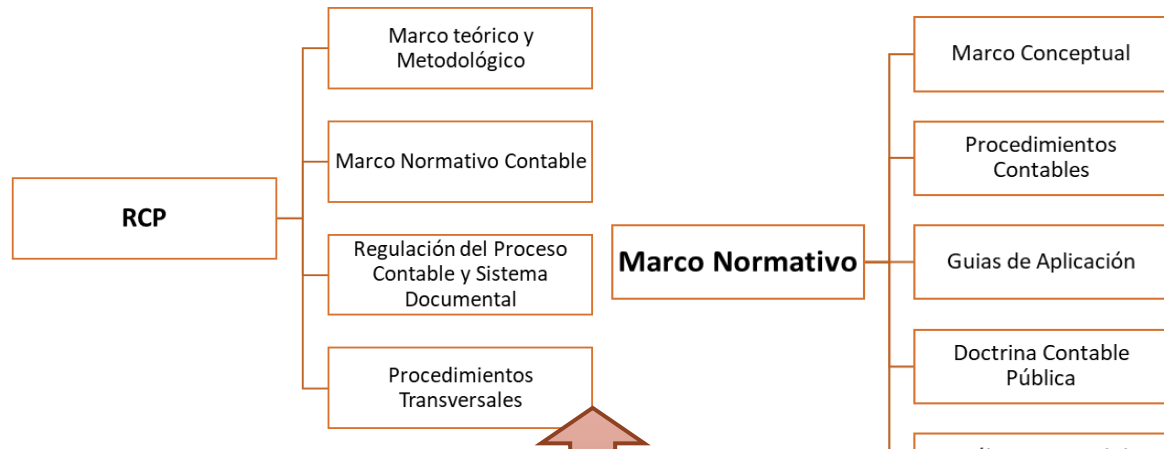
RCP

Marco teórico y Metodológico

Marco Normativo Contable

Regulación del Proceso Contable y Sistema Documental

Procedimientos Transversales

Marco Normativo

Marco Conceptual

Procedimientos Contables

Guias de Aplicación

Doctrina Contable Pública

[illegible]